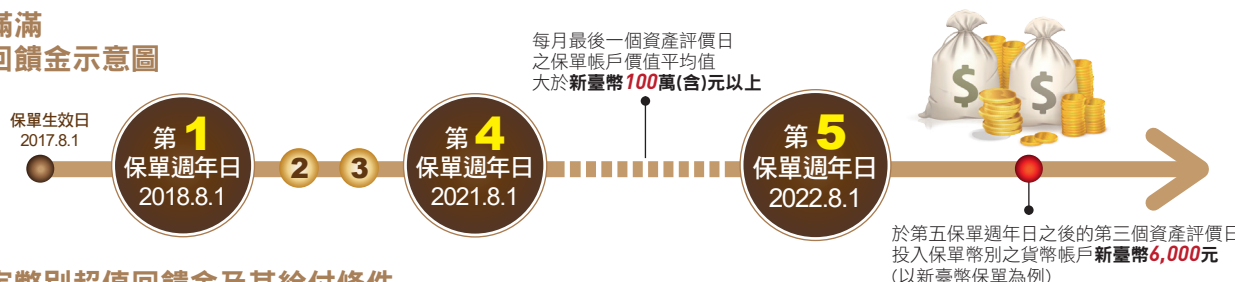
滿滿
回饋金示意圖

保單生效日
2017.8.1

第1
保單週年日
2018.8.1

2

3

第4
保單週年日
2021.8.1

每月最後一個資產評價日
之保單帳戶價值平均值
大於新臺幣100萬(含)元以上

第5
保單週年日
2022.8.1

於第五保單週年日之後的第三個資產評價日
投入保單幣別之貨幣帳戶新臺幣6,000元
(以新臺幣保單為例)

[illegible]幣別超值回饋金及其給付條件